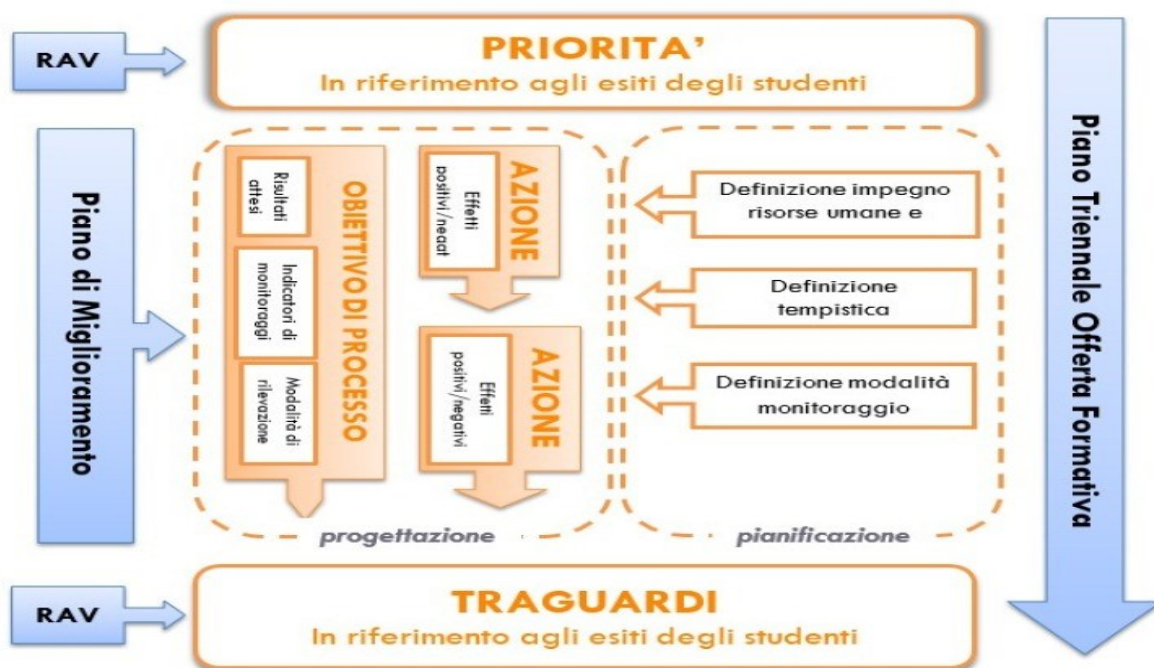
RAV

PRIORITA'
In riferimento agli esiti degli studenti

Piano di Miglioramento

OBIETTIVO DI PROCESSO

Risultati attesi

Indicatori di monitoraggi

Modalità di rilevazione

AZIONE

Effetti positivi/negat

AZIONE

Effetti positivi/negativi

progettazione

Definizione impegno risorse umane e

Definizione tempistica

Definizione modalità monitoraggio

pianificazione

Piano Triennale Offerta Formativa

RAV

TRAGUARDI
In riferimento agli esiti degli studenti